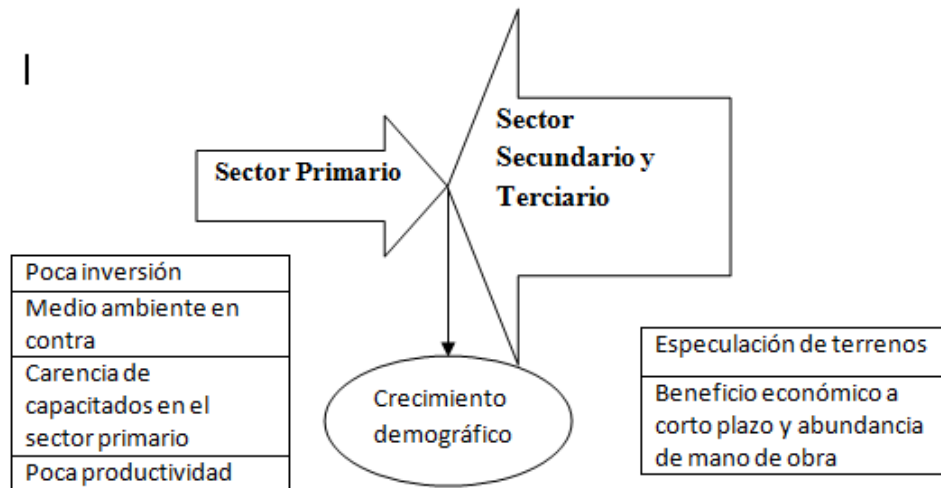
I

Sector Primario

Sector Secundario y Terciario

Poca inversión

Medio ambiente en contra

Carencia de capacitados en el sector primario

Poca productividad

Crecimiento demográfico

Especulación de terrenos

Beneficio económico a corto plazo y abundancia de mano de obra